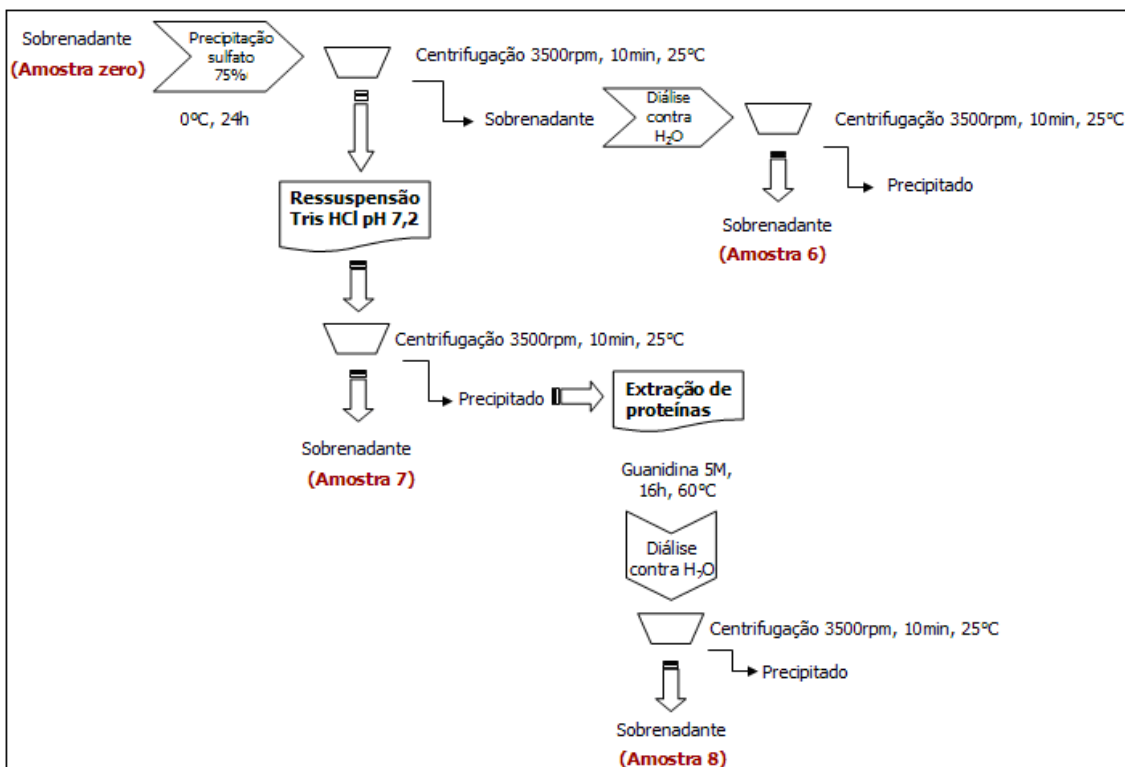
Sobrenadante
(Amostra zero)

Precipitação sulfato 75%

0ºC, 24h

Centrifugação 3500rpm, 10min, 25ºC

Sobrenadante

Diálise contra $H_2O$

Centrifugação 3500rpm, 10min, 25ºC

Precipitado

Sobrenadante
(Amostra 6)

Ressuspensão Tris HCl pH 7,2

Centrifugação 3500rpm, 10min, 25ºC

Precipitado

Extração de proteínas

Sobrenadante
(Amostra 7)

Guanidina 5M, 16h, 60ºC

Diálise contra $H_2O$

Centrifugação 3500rpm, 10min, 25ºC

Precipitado

Sobrenadante
(Amostra 8)